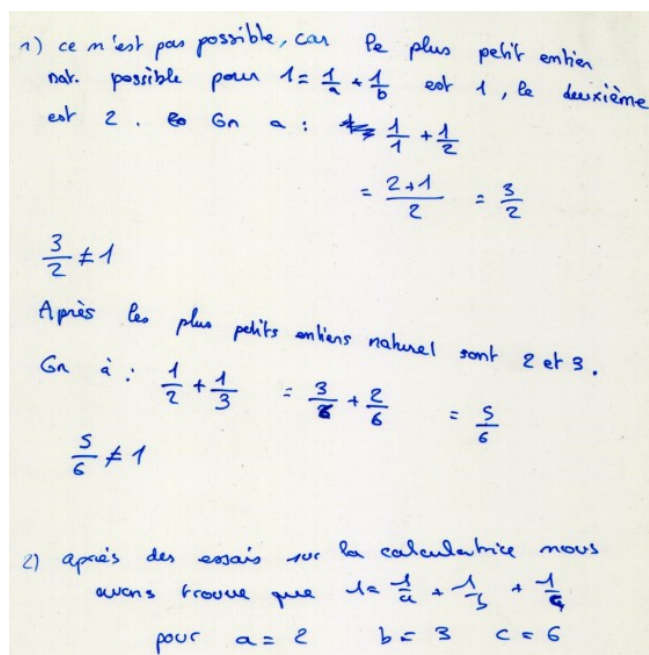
1) ce n'est pas possible, car le plus petit entier nat. possible pour $1 = \frac{1}{a} + \frac{1}{b}$ est 1, le deuxième est 2. Gn a : $\frac{1}{1} + \frac{1}{2}$

$= \frac{2+1}{2} = \frac{3}{2}$

$\frac{3}{2} \neq 1$

Après les plus petits entiens naturel sont 2 et 3.

Gn à : $\frac{1}{2} + \frac{1}{3} = \frac{3}{6} + \frac{2}{6} = \frac{5}{6}$

$\frac{5}{6} \neq 1$

2) après des essais sur la calculatrice nous avons trouvé que $1 = \frac{1}{a} + \frac{1}{b} + \frac{1}{c}$

pour $a = 2$ $b = 3$ $c = 6$